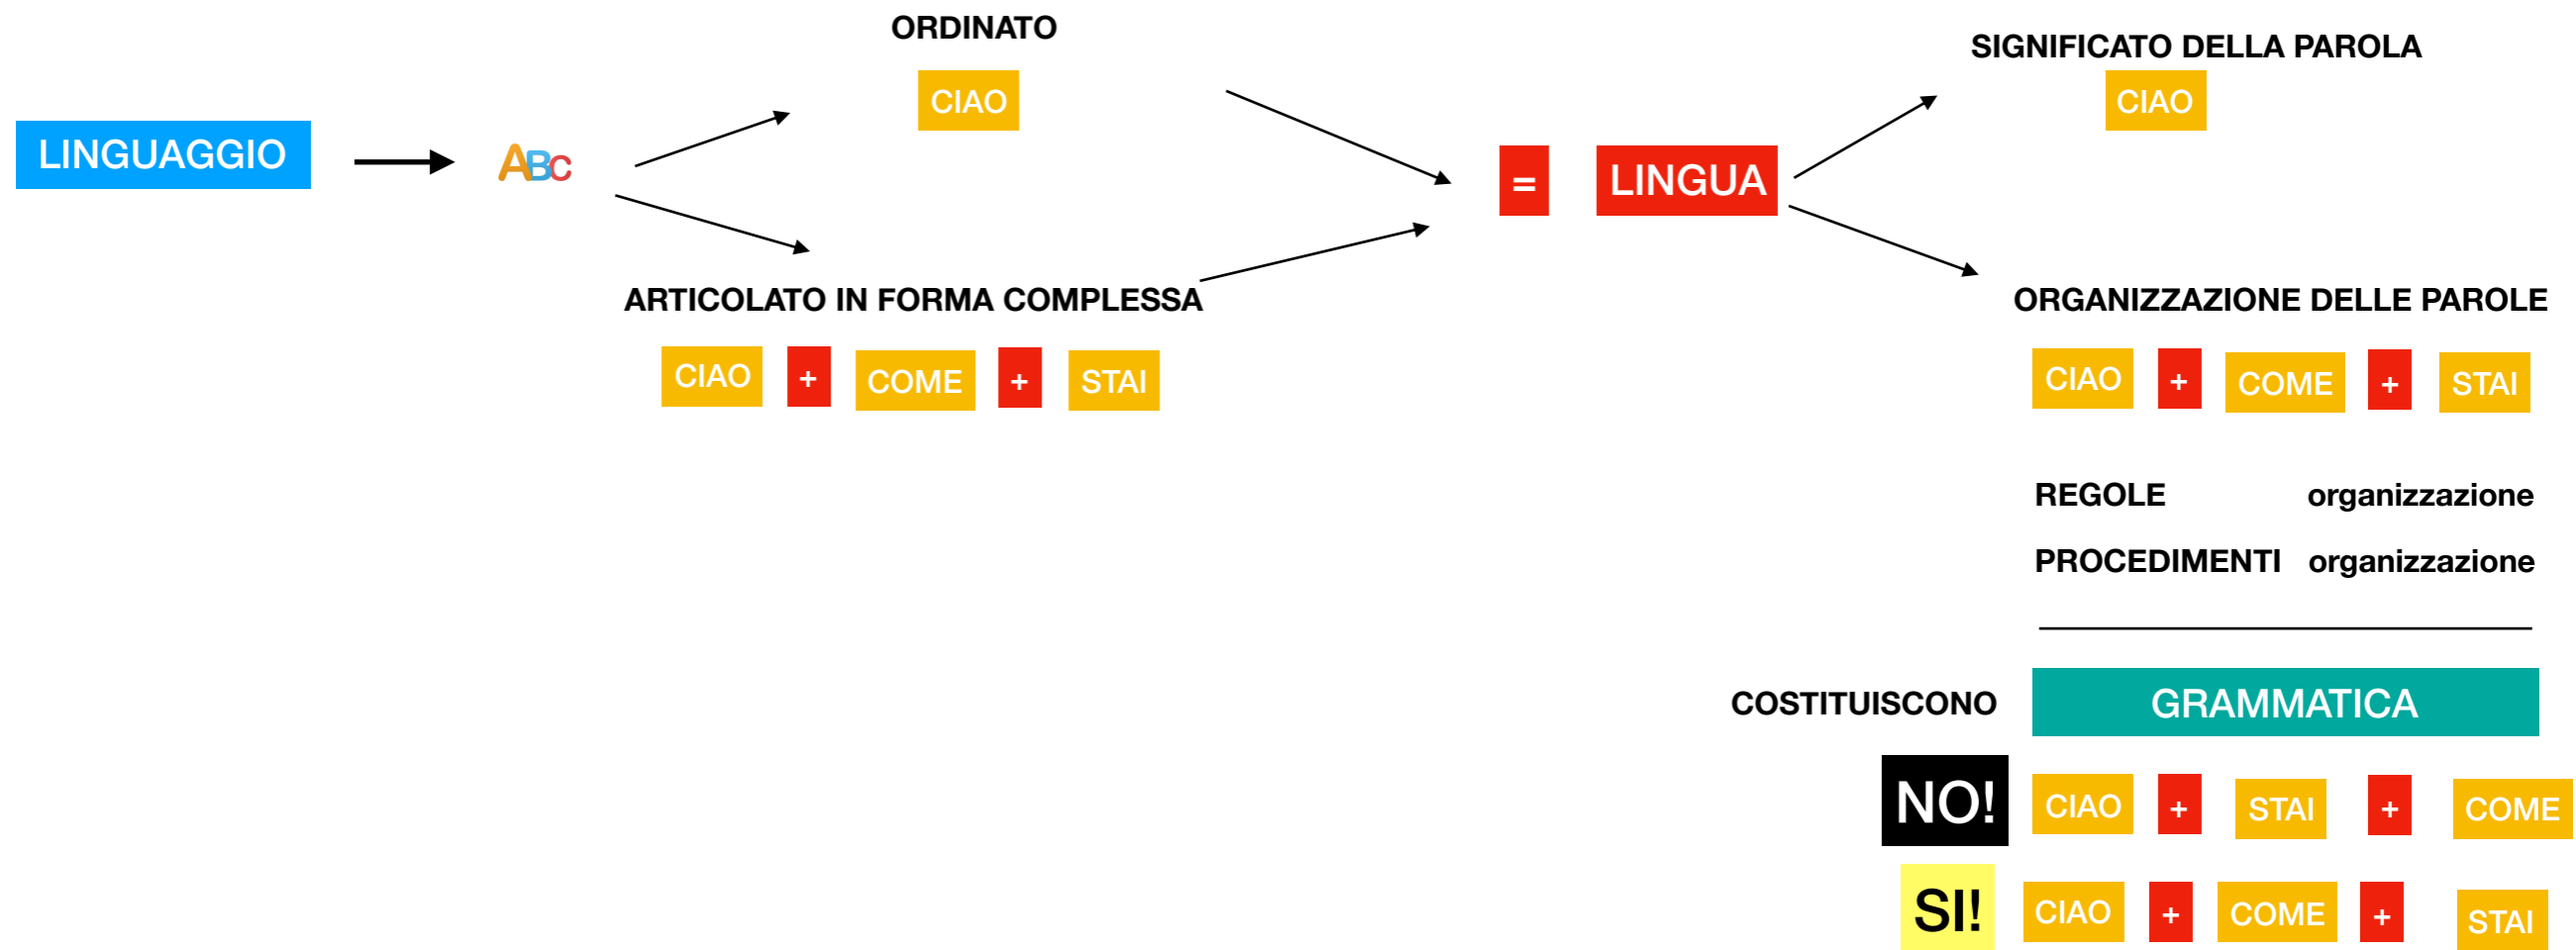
LINGUAGGIO

ABC

ORDINATO

CIAO

ARTICOLATO IN FORMA COMPLESSA

CIAO + COME + STAI

=

LINGUA

SIGNIFICATO DELLA PAROLA

CIAO

ORGANIZZAZIONE DELLE PAROLE

CIAO + COME + STAI

REGOLE organizzazione

PROCEDIMENTI organizzazione

COSTITUISCONO GRAMMATICA

NO! CIAO + STAI + COME

SI! CIAO + COME + STAI